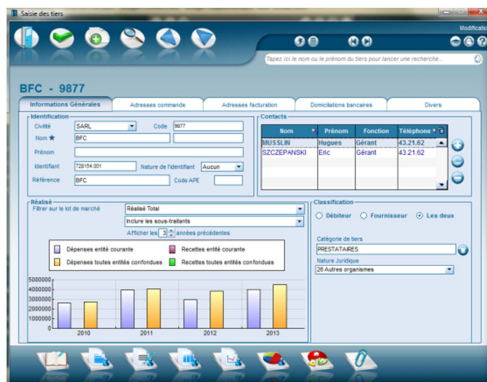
Saisie des tiers

Modificatio

Tapez ici le nom ou le début du tiers pour lancer une recherche...

BFC - 9877

Informations Générales | Adresses commande | Adresses facturation | Domiciliations bancaires | Divers

Identification
Civilité SARL Code 9877
Nom BFC
Prénom
Identifiant 729154 001 Nature de l'identifiant Aucun
Référence BFC Code APE

Contacts

| Nom | Prénom | Fonction | Téléphone |
|---|---|---|---|
| MUSSLIN | Hugues | Gérant | 43.21.62 |
| SZCZEPANSKI | Eric | Gérant | 43.21.62 |

Réalisé
Filtrer sur le kit de marché Réalisé Total
Inclure les sous-traitants
Afficher les 3 années précédentes

Dépenses entité courante
Recettes entité courante
Dépenses toutes entités confondues
Recettes toutes entités confondues

5000000
4000000
3000000
2000000
1000000
0
2010
2011
2012
2013

Classification
Débiteur Fournisseur Les deux

Catégorie de tiers
PRESTATAIRES
Nature Juridique
26 Autres organismes